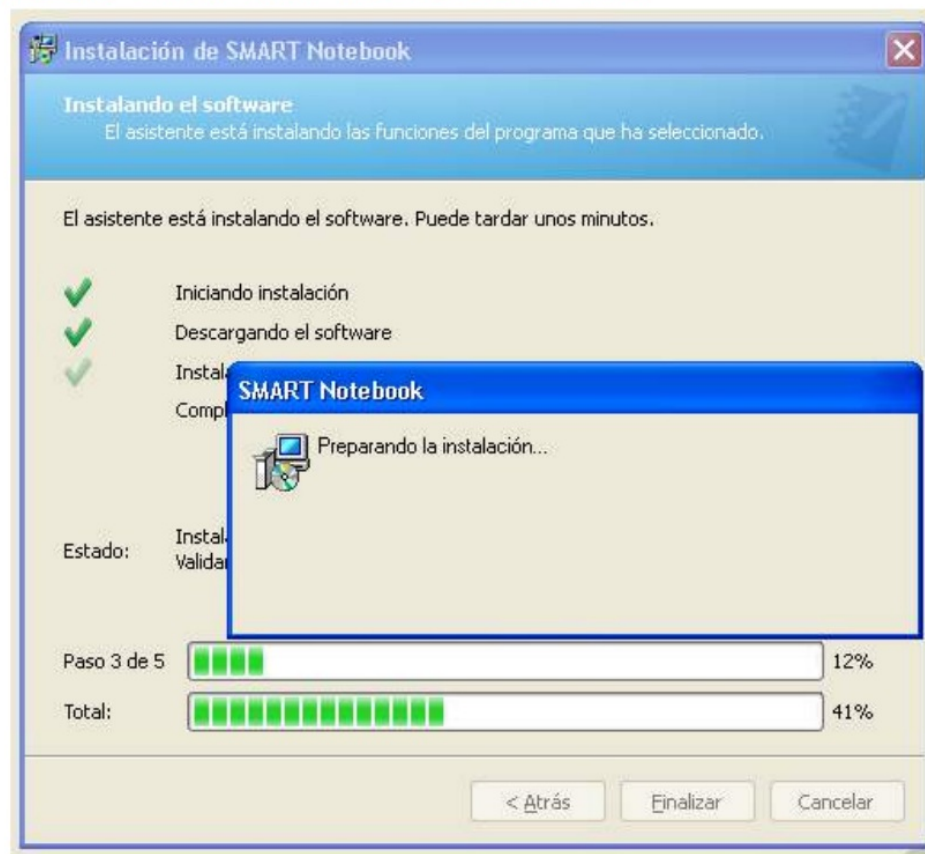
Instalación de SMART Notebook

Instalando el software
El asistente está instalando las funciones del programa que ha seleccionado.

El asistente está instalando el software. Puede tardar unos minutos.

Iniciando instalación
Descargando el software
Instal
Compl

SMART Notebook
Preparando la instalación...

Estado:
Instal
Validar

Paso 3 de 5 12%
Total: 41%

< Atrás
Finalizar
Cancelar